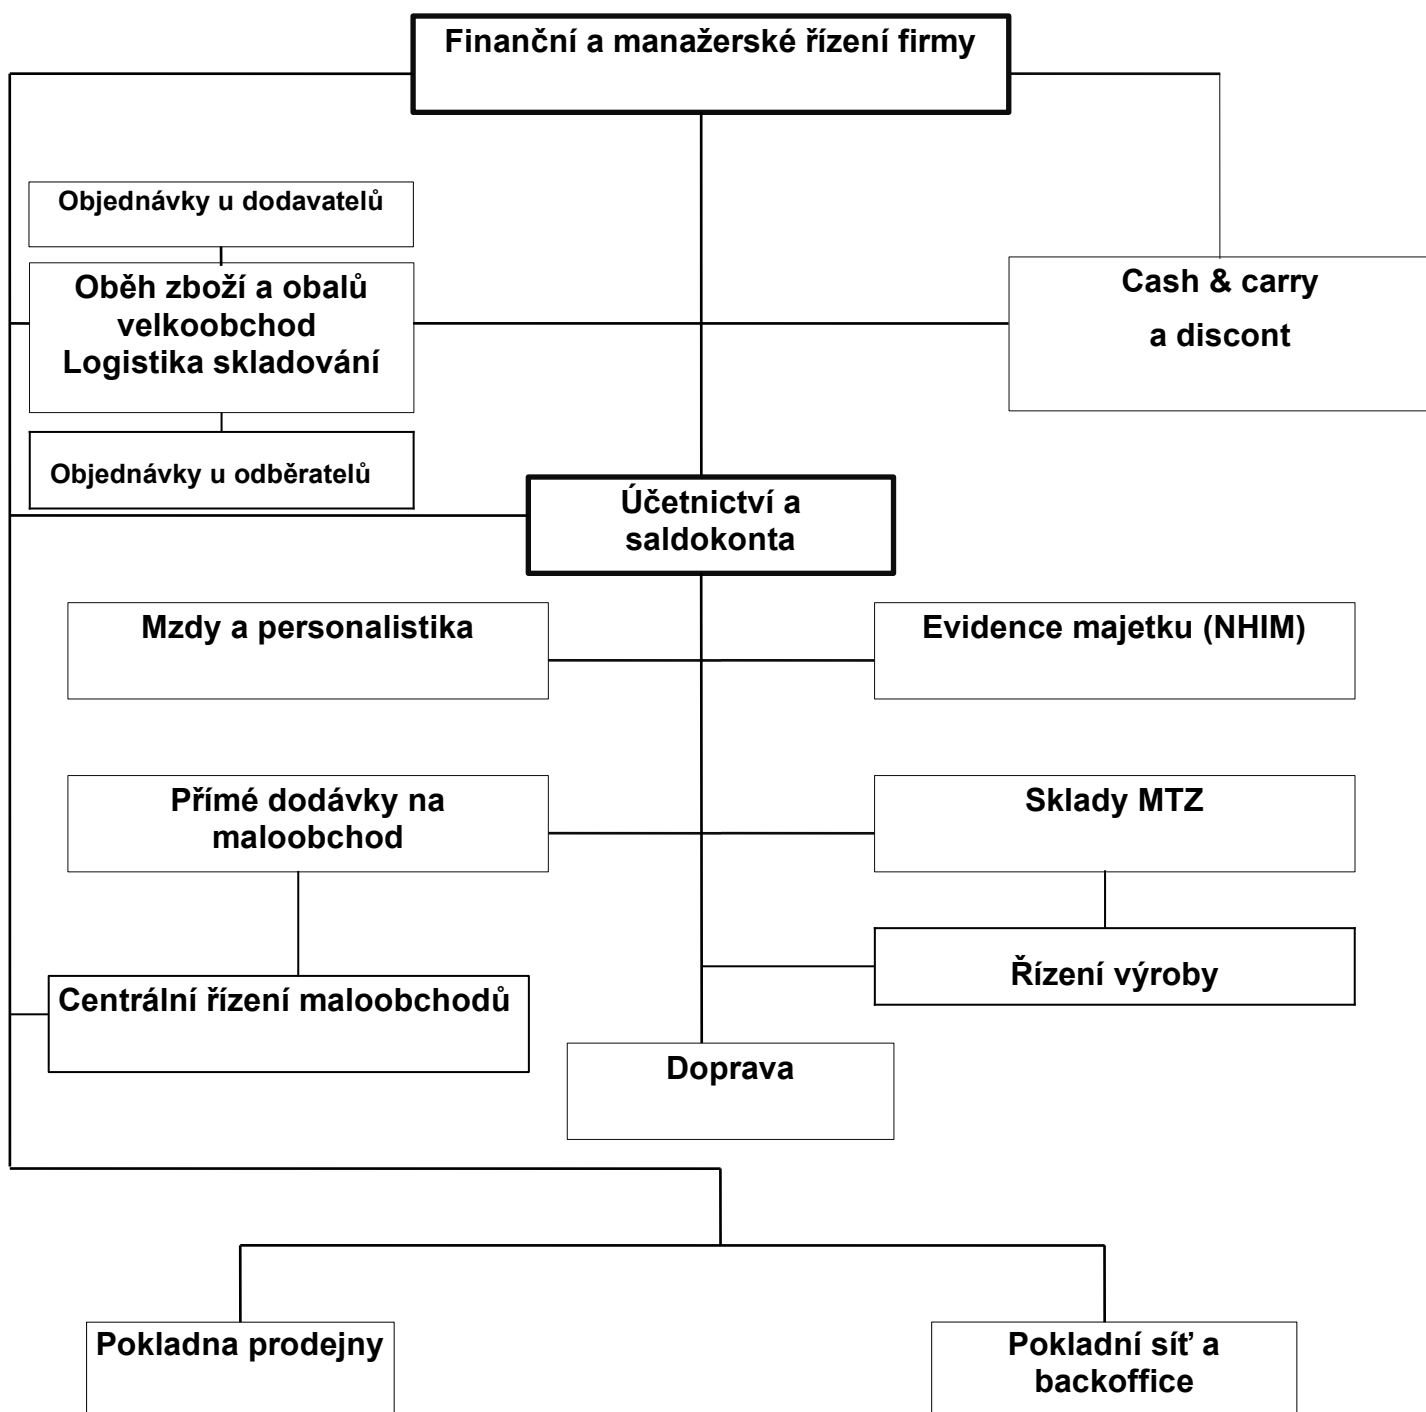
Finanční a manažerské řízení firmy

Objednávky u dodavatelů

Oběh zboží a obalů velkoobchod Logistika skladování

Objednávky u odběratelů

Cash & carry

a discont

Účetnictví a saldokonta

Mzdy a personalistika

Evidence majetku (NHIM)

Přímé dodávky na maloobchod

Sklady MTZ

Řízení výroby

Centrální řízení maloobchodů

Doprava

Pokladna prodejny

Pokladní síť a backoffice